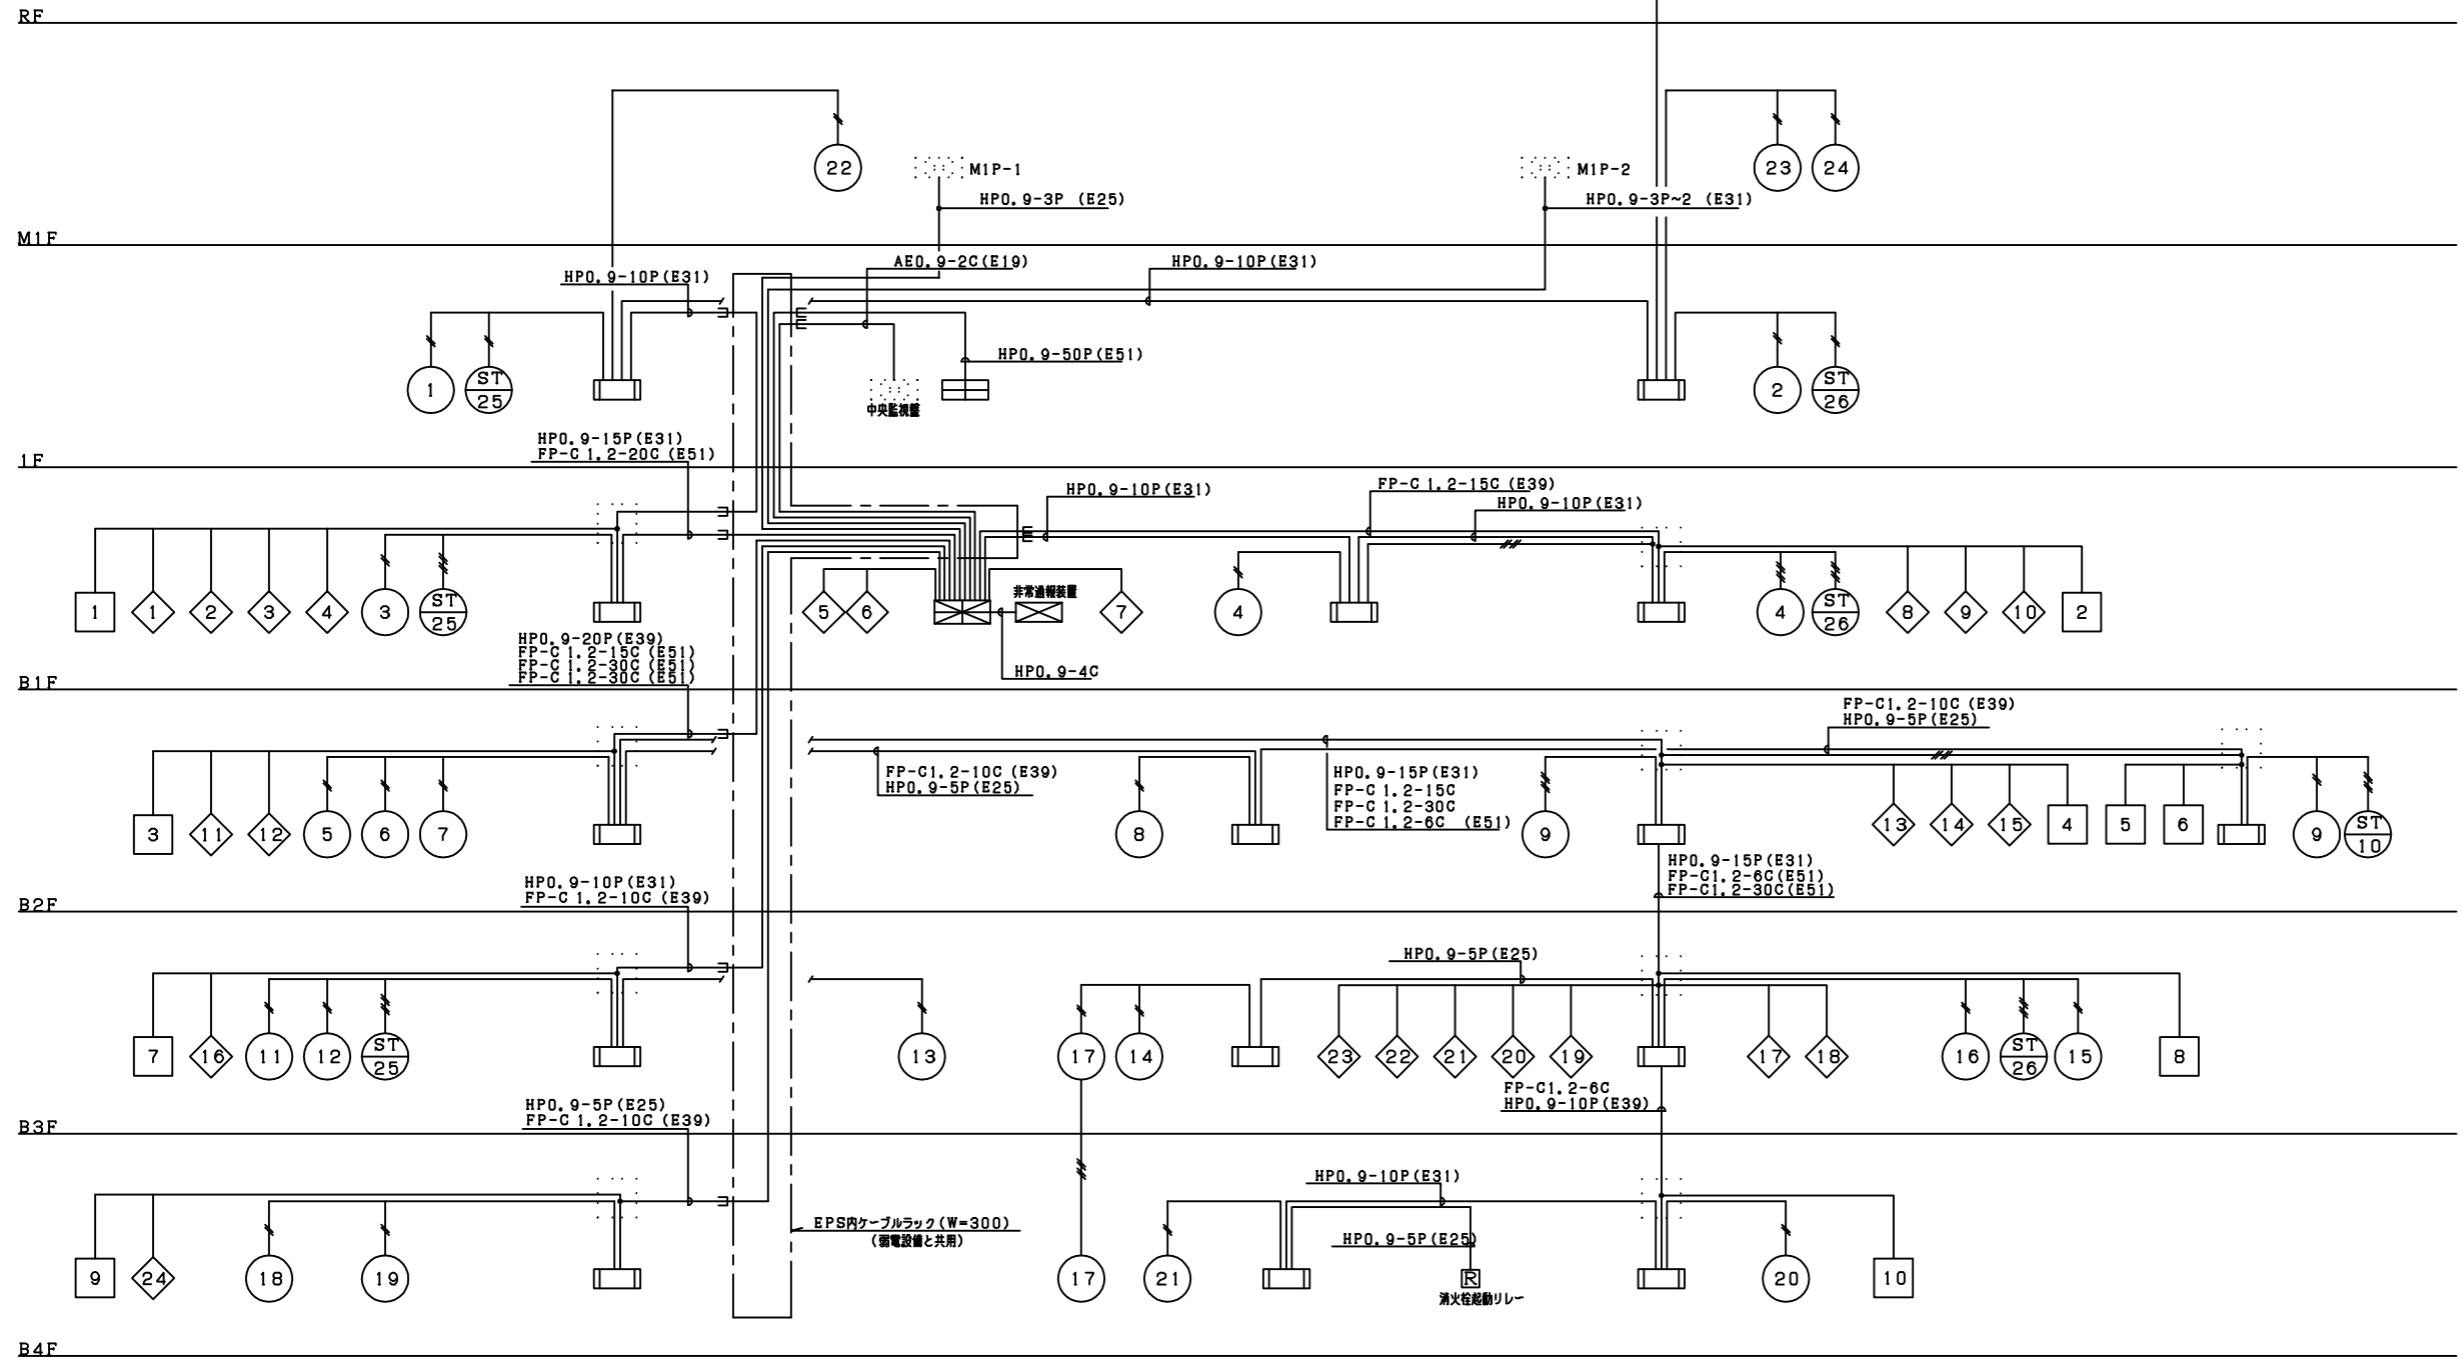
RF

22

M1P-1
HP0.9-3P (E25)

M1P-2
HP0.9-3P~2 (E31)

23 24

M1F

HP0.9-10P(E31)
AE0.9-2C(E19)
HP0.9-10P(E31)
HP0.9-50P(E51)

1
ST
25
中央監視盤
2
ST
26

HP0.9-15P(E31)
FP-C 1.2-20C (E51)

1F

HP0.9-10P(E31)
FP-C 1.2-15C (E39)
HP0.9-10P(E31)

1 1 2 3 4 3
ST
25
5 6
非常通報装置
7 4 4
ST
26
8 9 10 2

HP0.9-20P(E39)
FP-C 1.2-15C (E51)
FP-C 1.2-30C (E51)
FP-C 1.2-30C (E51)
HP0.9-4C

B1F

FP-C1.2-10C (E39)
HP0.9-5P(E25)

FP-C1.2-10C (E39)
HP0.9-5P(E25)

HP0.9-15P(E31)
FP-C 1.2-15C
FP-C 1.2-30C
FP-C 1.2-6C (E51)

3 11 12 5 6 7 8 9 13 14 15 4 5 6 9
ST
10

HP0.9-15P(E31)
FP-C1.2-6C(E51)
FP-C1.2-30C(E51)

HP0.9-10P(E31)
FP-C 1.2-10C (E39)

B2F

HP0.9-5P(E25)

7 16 11 12
ST
25
13 17 14 23 22 21 20 19 17 18 16
ST
26
15 8

FP-C1.2-6C
HP0.9-10P(E39)

HP0.9-5P(E25)
FP-C 1.2-10C (E39)

B3F

HP0.9-10P(E31)
EPS内ケーブルラック(W=300)
(弱電設備と共用)
HP0.9-5P(E25)

9 24 18 19 17 21
R
消火栓起動リレー
20 10

B4F